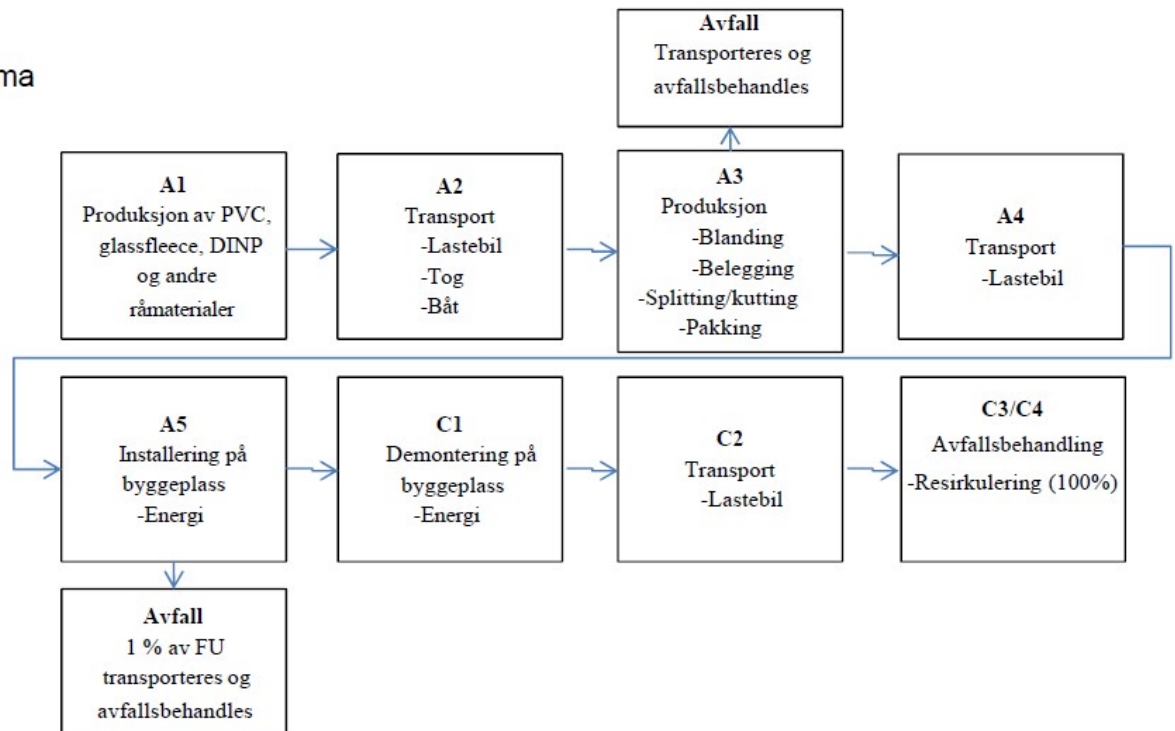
ma

Avfall
Transporteres og avfallsbehandles

A1
Produksjon av PVC, glassfleece, DINP og andre råmaterialer

A2
Transport
-Lastebil
-Tog
-Båt

A3
Produksjon
-Blanding
-Belegging
-Splitting/kutting
-Pakking

A4
Transport
-Lastebil

A5
Installering på byggeplass
-Energi

C1
Demontering på byggeplass
-Energi

C2
Transport
-Lastebil

C3/C4
Avfallsbehandling
-Resirkulering (100%)

Avfall
1 % av FU transporteres og avfallsbehandles